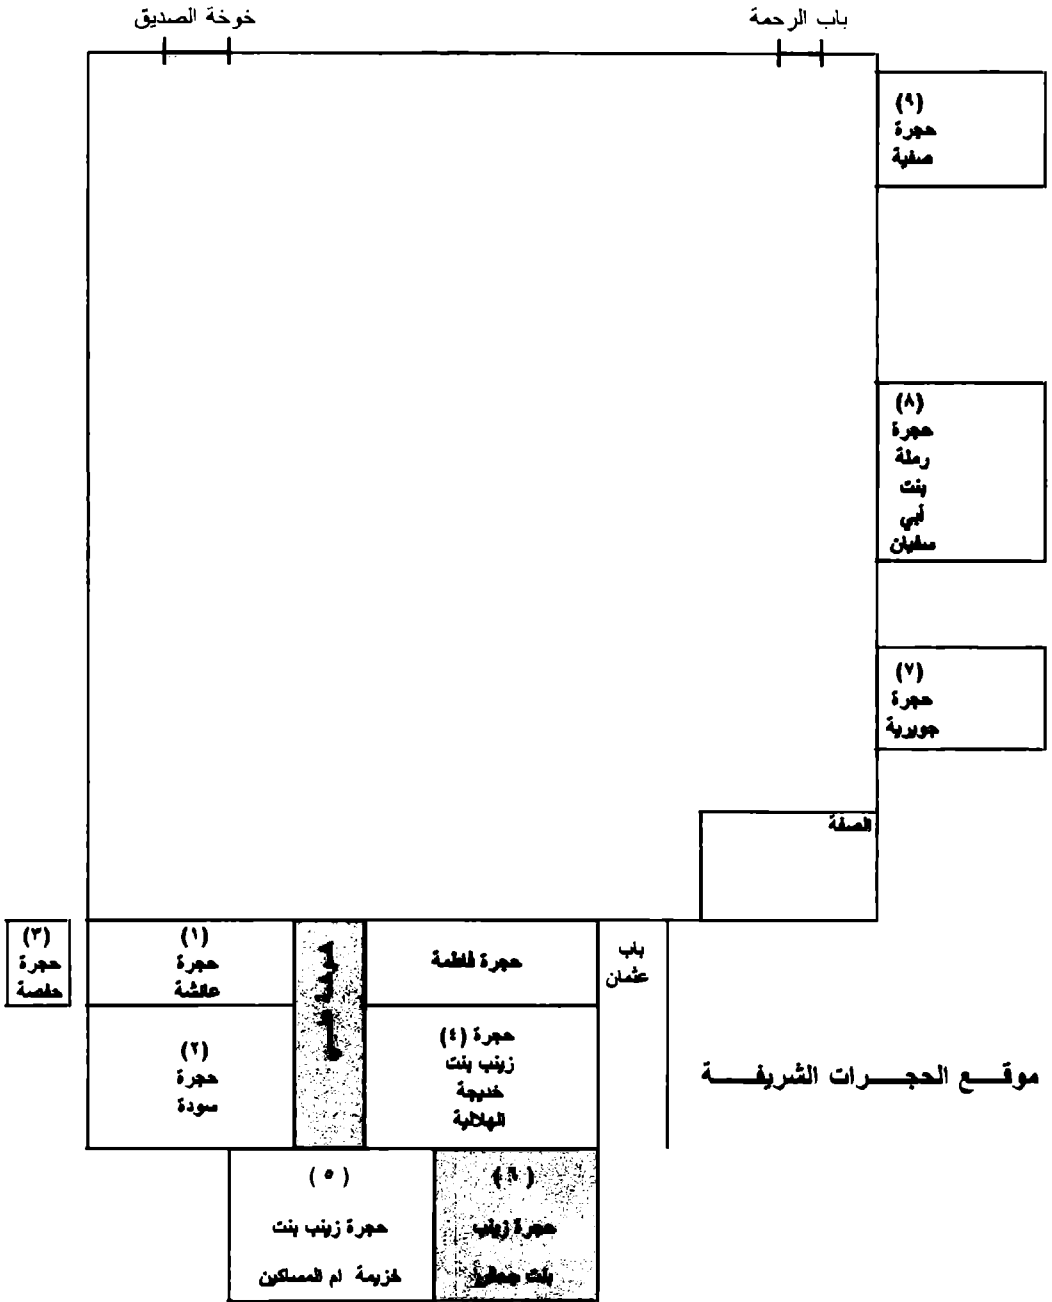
خوخة الصديق

باب الرحمة

(٩)
حجرة
صفية

(٨)
حجرة
رملة
بنت
أبي
سفيان

(٧)
حجرة
جويرية

الصفة

(٣)
حجرة
حفصة

(١)
حجرة
عائشة

حجرة فاطمة

باب
عثمان

(٢)
حجرة
سودة

حجرة (٤)
زينب بنت
خديجة
الهلالية

موقـــع الحجـــرات الشريفـــة

(٥)
حجرة زينب بنت
خزيمة أم المساكين

(٦)
حجرة زينب
بنت جحش